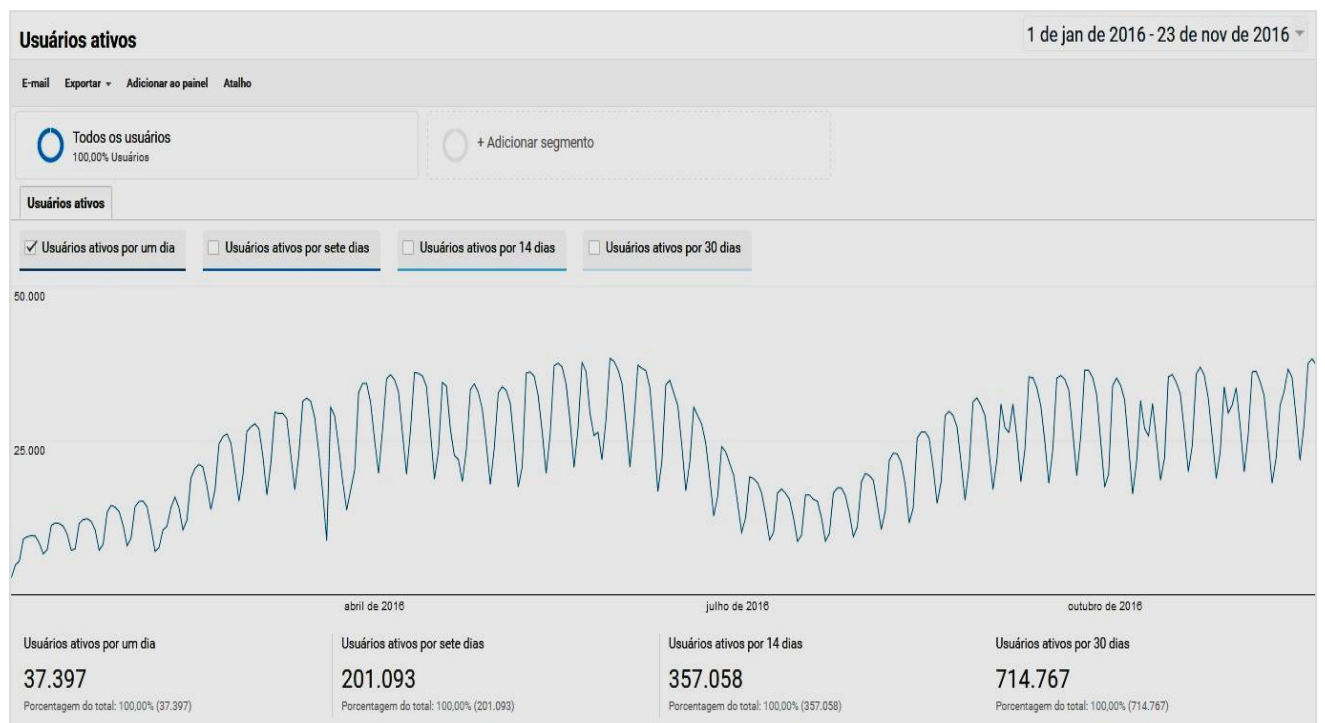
Usuários ativos

1 de jan de 2016 - 23 de nov de 2016

E-mail Exportar Adicionar ao painel Atalho

Todos os usuários
100,00% Usuários

+ Adicionar segmento

Usuários ativos

✓ Usuários ativos por um dia
Usuários ativos por sete dias
Usuários ativos por 14 dias
Usuários ativos por 30 dias

50.000

25.000

abril de 2016
julho de 2016
outubro de 2016

Usuários ativos por um dia
37.397
Porcentagem do total: 100,00% (37.397)

Usuários ativos por sete dias
201.093
Porcentagem do total: 100,00% (201.093)

Usuários ativos por 14 dias
357.058
Porcentagem do total: 100,00% (357.058)

Usuários ativos por 30 dias
714.767
Porcentagem do total: 100,00% (714.767)